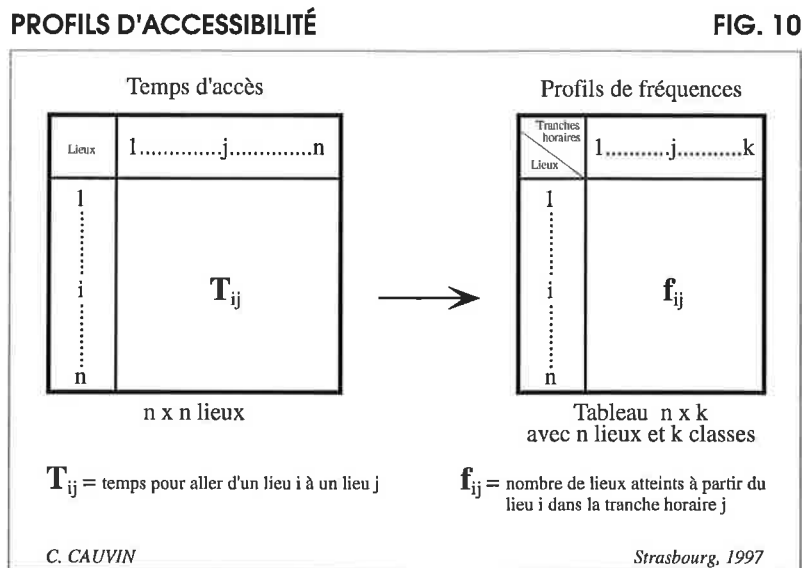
PROFILS D'ACCESSIBILITÉ

FIG. 10

Temps d'accès

| Lieux | 1............j.............n |
|---|---|
| 1 ⋮ i ⋮ n | $\mathbf{T}_{ij}$ |

n x n lieux

Profils de fréquences

| Tranches horaires / Lieux | 1..........j..........k |
|---|---|
| 1 ⋮ i ⋮ n | $\mathbf{f}_{ij}$ |

Tableau n x k
avec n lieux et k classes

$\mathbf{T}_{ij}$ = temps pour aller d'un lieu i à un lieu j

$\mathbf{f}_{ij}$ = nombre de lieux atteints à partir du lieu i dans la tranche horaire j

C. CAUVIN

Strasbourg, 1997